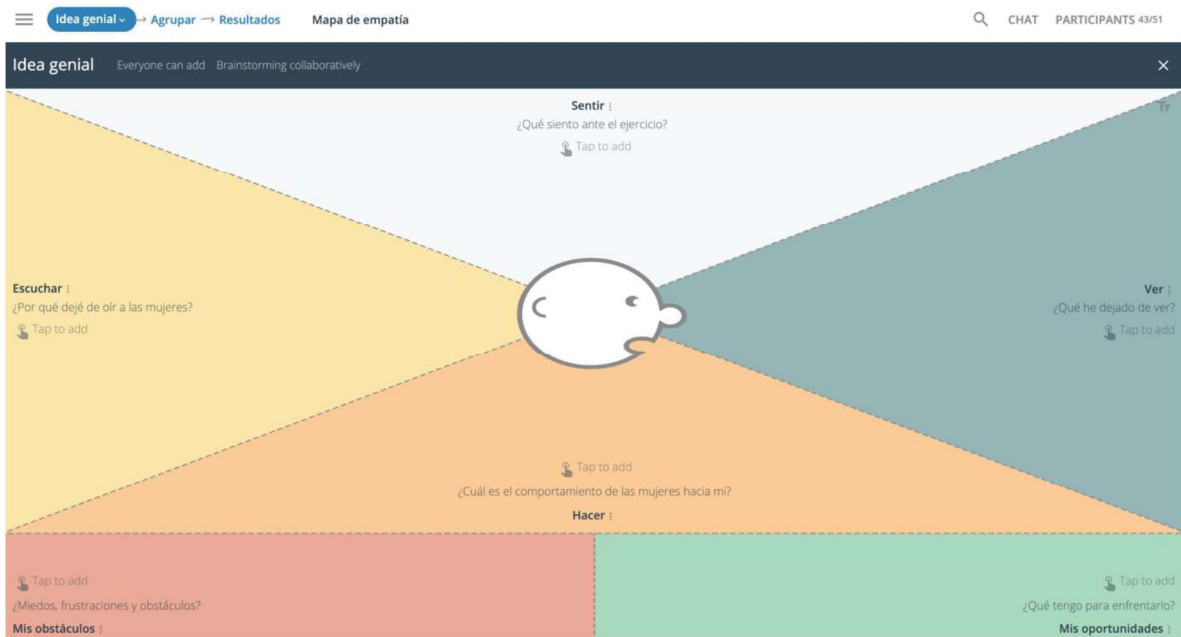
Idea genial → Agrupar → Resultados Mapa de empatía

CHAT PARTICIPANTS 43/51

Idea genial Everyone can add Brainstorming collaboratively

×

Sentir
¿Qué siento ante el ejercicio?
Tap to add

Escuchar
¿Por qué dejé de oír a las mujeres?
Tap to add

Ver
¿Qué he dejado de ver?
Tap to add

Tap to add
¿Cuál es el comportamiento de las mujeres hacia mi?
Hacer

Tap to add
¿Miedos, frustraciones y obstáculos?
Mis obstáculos

Tap to add
¿Qué tengo para enfrentarlo?
Mis oportunidades